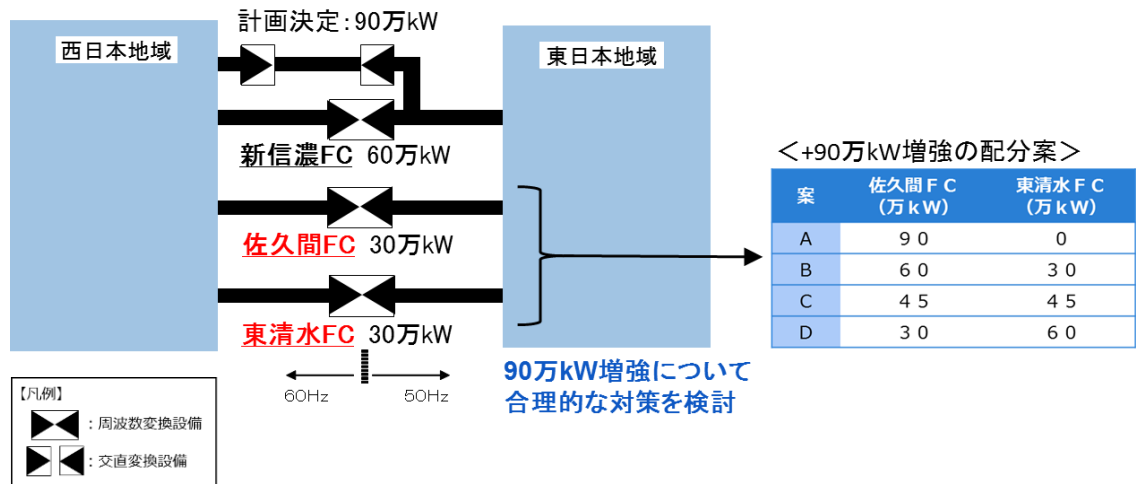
西日本地域

計画決定：90万kW

東日本地域

新信濃FC 60万kW

佐久間FC 30万kW

東清水FC 30万kW

60Hz

50Hz

90万kW増強について合理的な対策を検討

＜+90万kW増強の配分案＞

| 案 | 佐久間ＦＣ（万ｋW） | 東清水ＦＣ（万ｋW） |
|---|---|---|
| A | ９０ | ０ |
| B | ６０ | ３０ |
| C | ４５ | ４５ |
| D | ３０ | ６０ |

【凡例】

：周波数変換設備

：交直変換設備